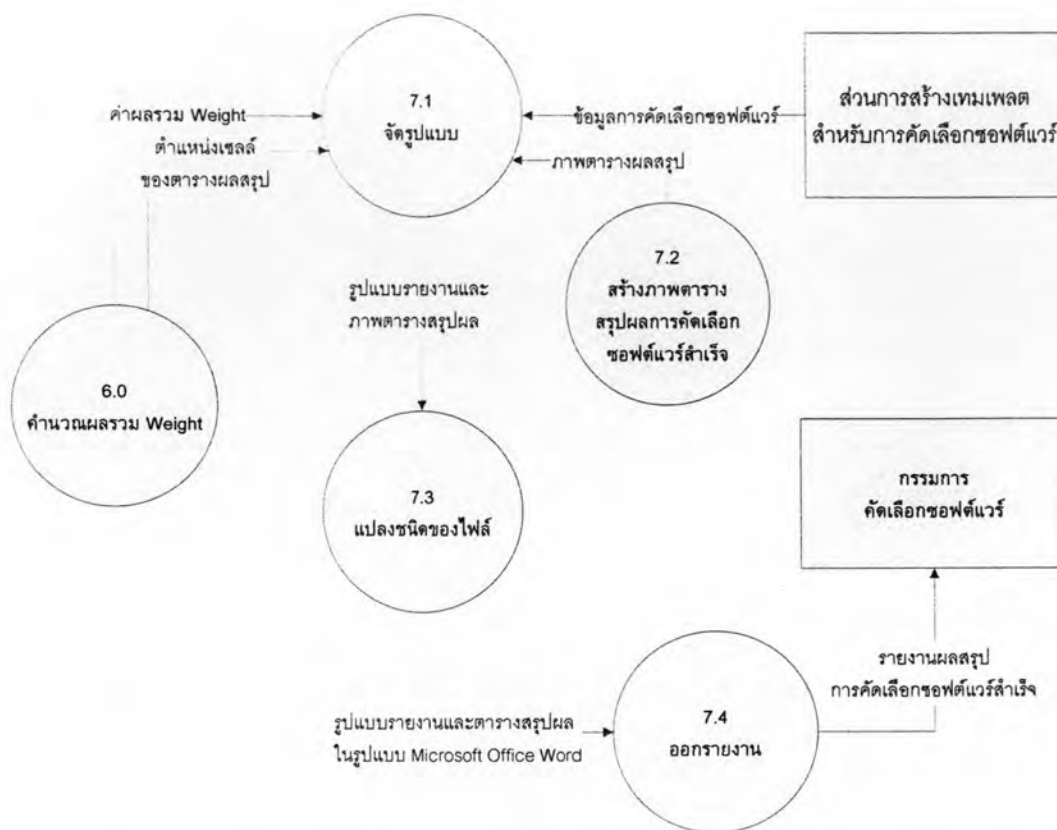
ค่าผลรวม Weight
ตำแหน่งเซลล์ ของตารางผลสรุป

7.1
จัดรูปแบบ

ข้อมูลการคัดเลือกซอฟต์แวร์

ภาพตารางผลสรุป

ส่วนการสร้างเทมเพลต สำหรับการคัดเลือกซอฟต์แวร์

7.2
สร้างภาพตาราง สรุปผลการคัดเลือก ซอฟต์แวร์สำเร็จ

รูปแบบรายงานและ ภาพตารางสรุปผล

6.0
คำนวณผลรวม Weight

7.3
แปลงชนิดของไฟล์

กรรมการ
คัดเลือกซอฟต์แวร์

รายงานผลสรุป การคัดเลือกซอฟต์แวร์สำเร็จ

รูปแบบรายงานและตารางสรุปผล ในรูปแบบ Microsoft Office Word

7.4
ออกรายงาน